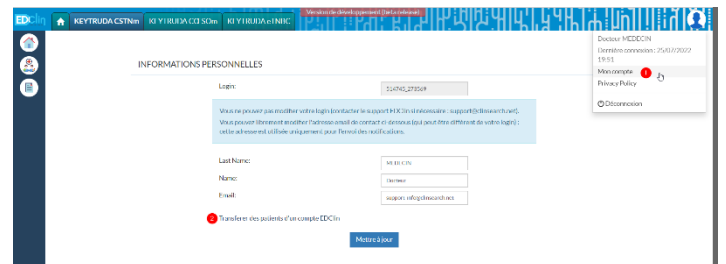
EDClin
KEYTRUDA CSTNm KEYTRUDA CCI SOm KEYTRUDA eTNBC
Version de développement (tests de revue)

Docteur MEDECIN
Dernière connexion : 25/07/2022 19:51
Mon compte 1
Privacy Policy
Déconnexion

INFORMATIONS PERSONNELLES

Login: 114745_278569

Vous ne pouvez pas modifier votre login (contacter le support HX Clinsi nécessaire : support@clinsearch.net).
Vous pouvez librement modifier l'adresse email de contact ci-dessous (qui peut être différent de votre login) : cette adresse est utilisée uniquement pour l'envoi des notifications.

Last Name: MEDECIN
Name: Docteur
Email: support.info@clinsearch.net

2 Transferer des patients d'un compte EDClin

Mettre à jour